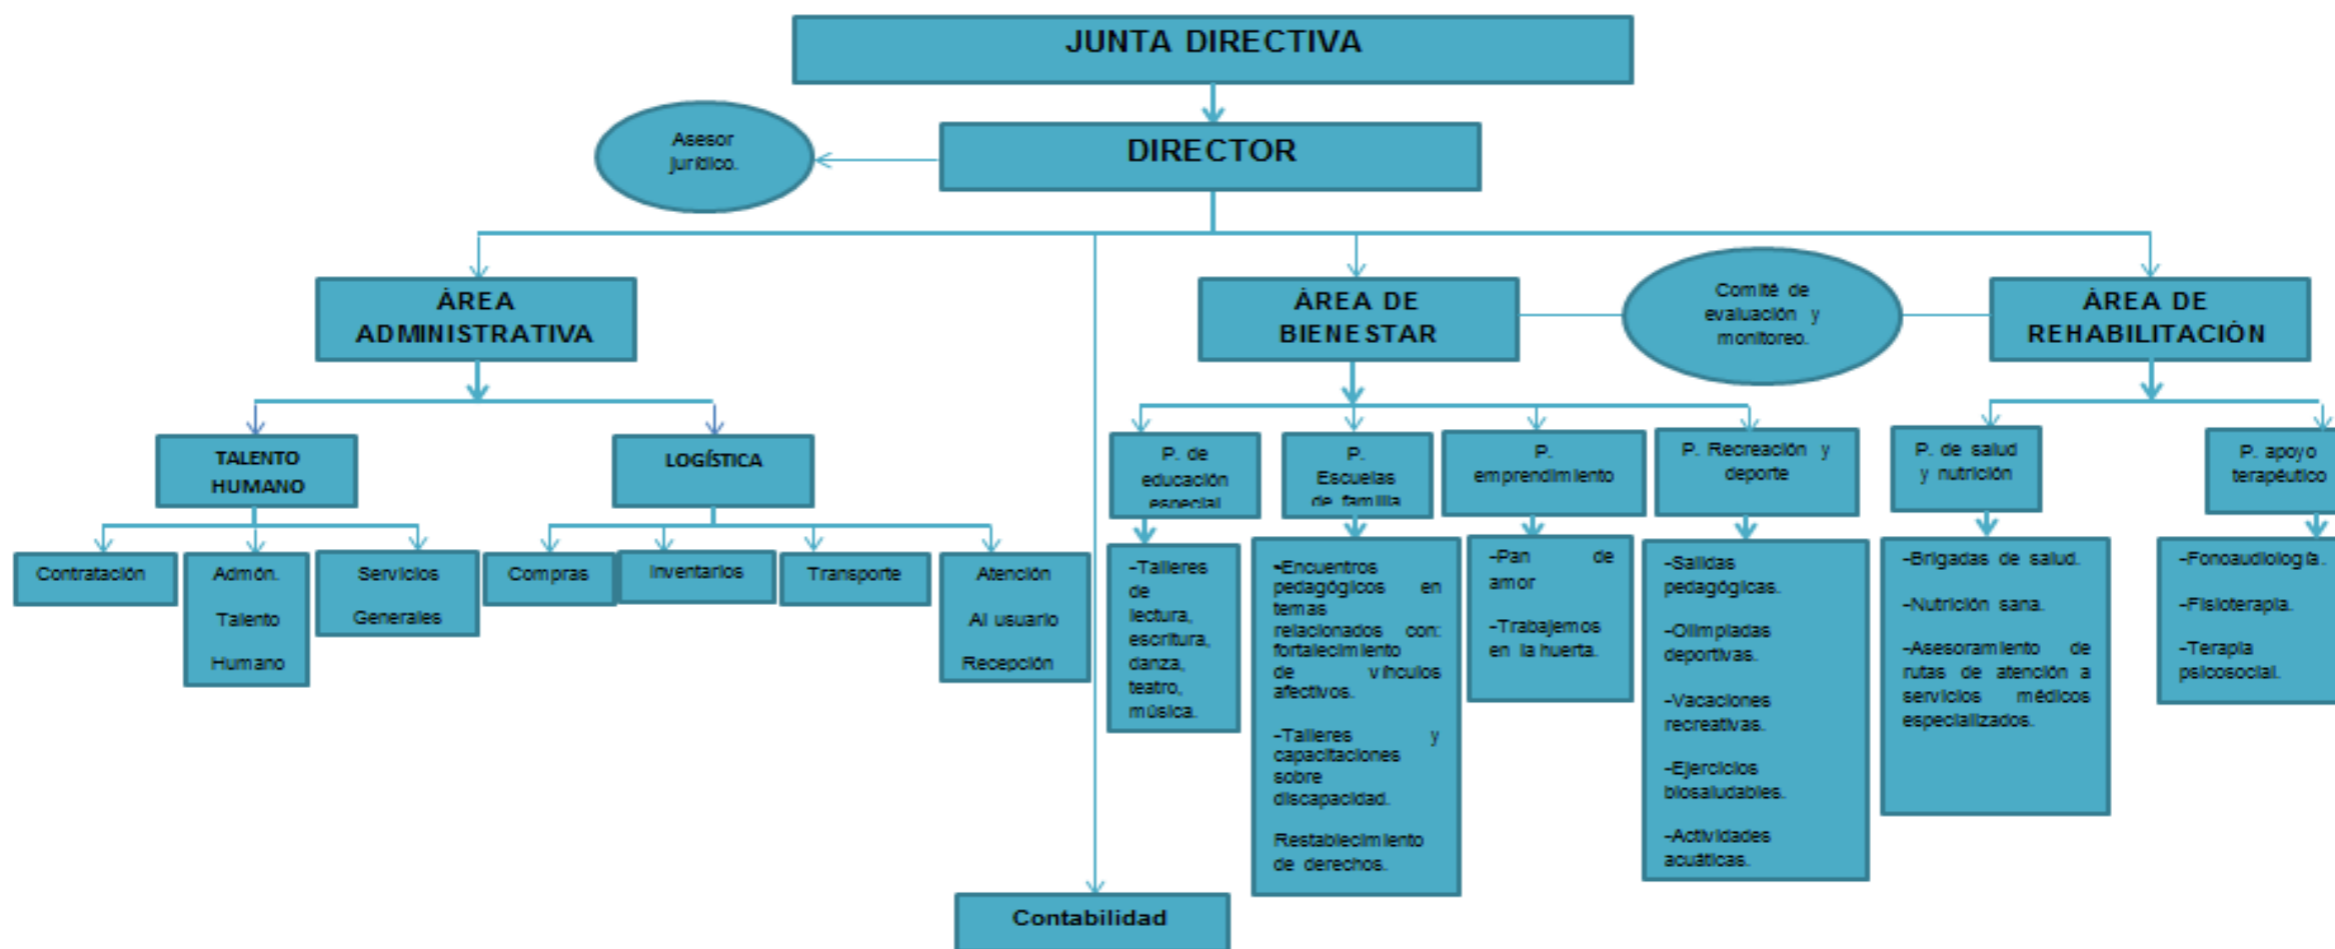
JUNTA DIRECTIVA

Asesor jurídico.

DIRECTOR

ÁREA ADMINISTRATIVA

ÁREA DE BIENESTAR

Comité de evaluación y monitoreo.

ÁREA DE REHABILITACIÓN

TALENTO HUMANO

LOGÍSTICA

Contratación

Admón. Talento Humano

Servicios Generales

Compras

Inventarios

Transporte

Atención Al usuario Recepción

P. de educación especial

-Talleres de lectura, escritura, danza, teatro, música.

P. Escuelas de familia

-Encuentros pedagógicos en temas relacionados con: fortalecimiento de vínculos afectivos.

-Talleres y capacitaciones sobre discapacidad.

Restablecimiento de derechos.

P. emprendimiento

-Pan de amor

-Trabajemos en la huerta.

P. Recreación y deporte

-Salidas pedagógicas.

-Olimpiadas deportivas.

-Vacaciones recreativas.

-Ejercicios biosaludables.

-Actividades acuáticas.

P. de salud y nutrición

-Brigadas de salud.

-Nutrición sana.

-Asesoramiento de rutas de atención a servicios médicos especializados.

P. apoyo terapéutico

-Fonoaudiología.

-Fisioterapia.

-Terapia psicosocial.

Contabilidad